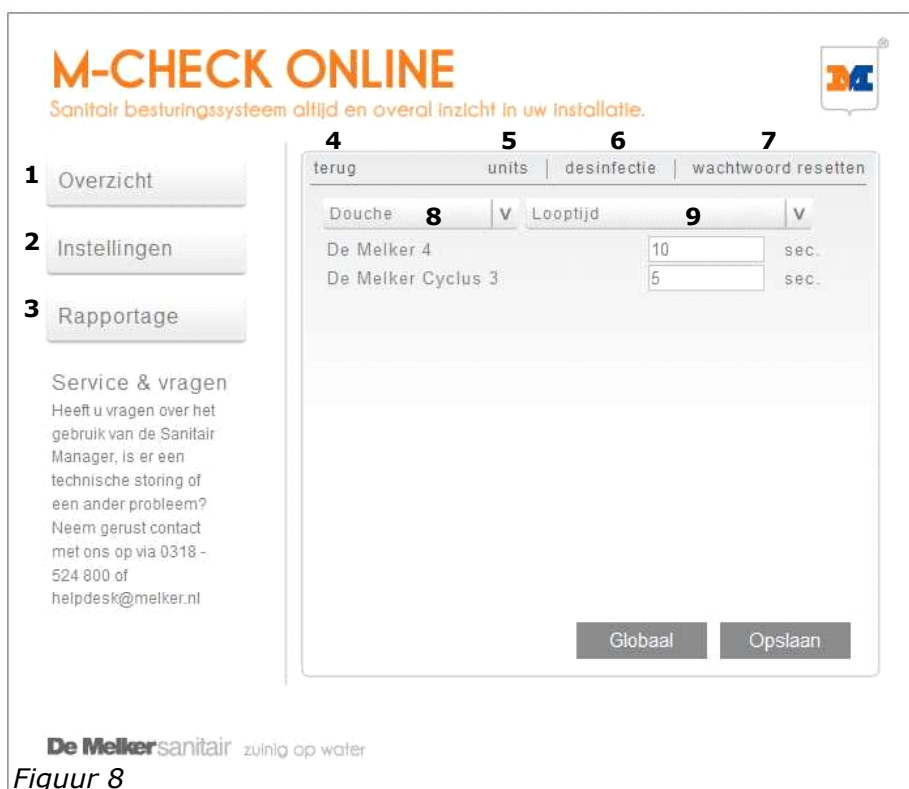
M-CHECK ONLINE

Sanitair besturingssysteem altijd en overal inzicht in uw installatie.

®

1 Overzicht

2 Instellingen

3 Rapportage

Service & vragen

Heeft u vragen over het gebruik van de Sanitair Manager, is er een technische storing of een ander probleem? Neem gerust contact met ons op via 0318 - 524 800 of helpdesk@melker.nl

4 terug
5 units | 6 desinfectie | 7 wachtwoord resetten

Douche 8 V
Looptijd 9 V

De Melker 4 10 sec.
De Melker Cyclus 3 5 sec.

Globaal
Opslaan

De Melker sanitair zuinig op water

Figuur 8